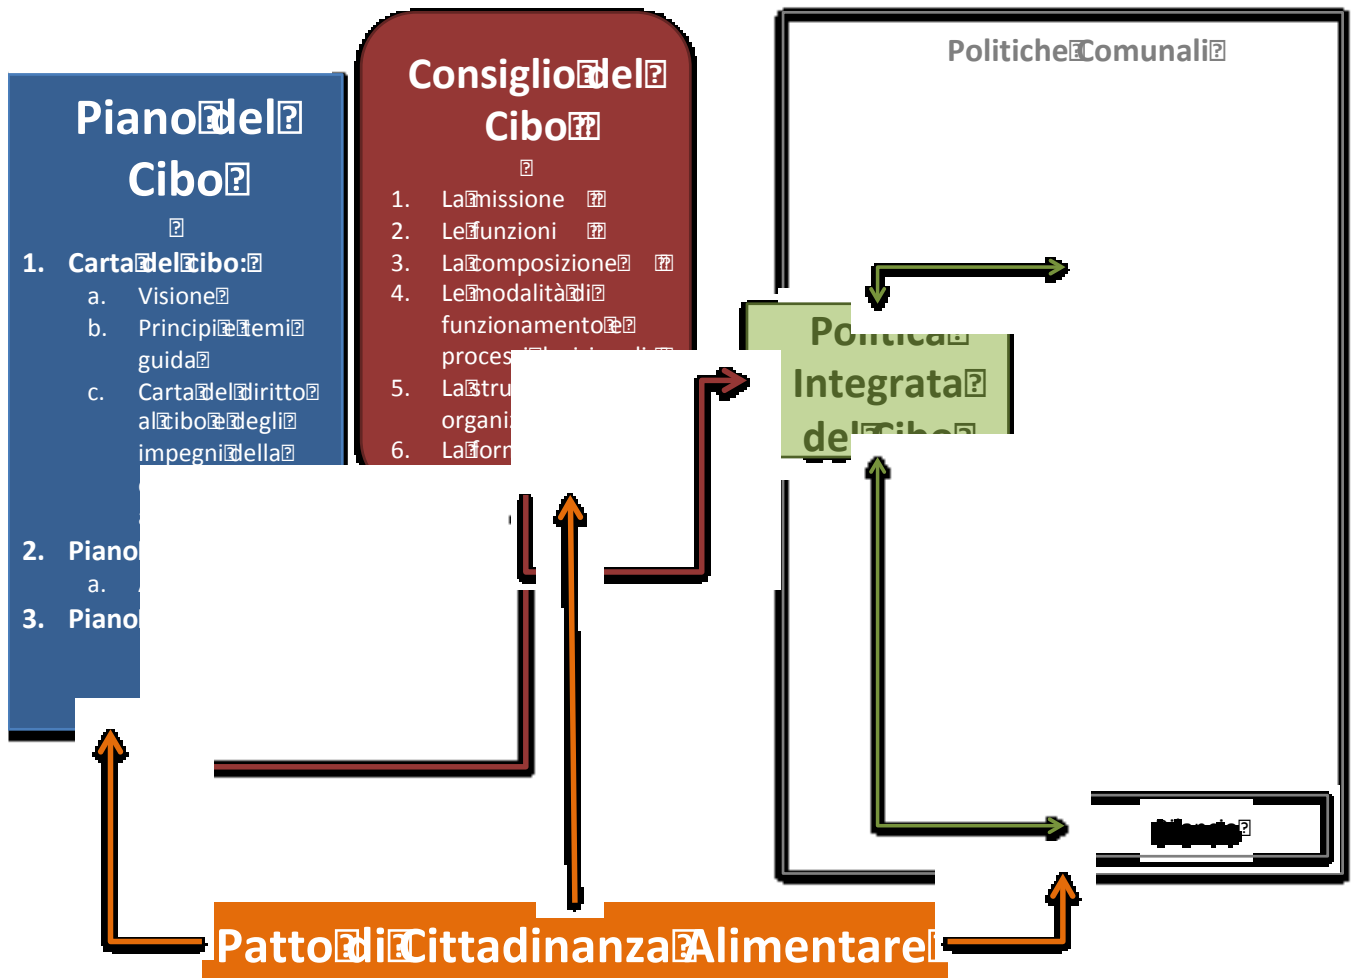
Piano del Cibo

1. Carta del cibo:
a. Visione
b. Principi e temi guida
c. Carta del diritto al cibo e degli impegni della

2. Piano
a.
3. Piano

Consiglio del Cibo

1. La missione
2. Le funzioni
3. La composizione
4. Le modalità di funzionamento e proces
5. La stru organi
6. La forn

Politiche Comunali

Politica Integrata del Cibo

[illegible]

Patto di Cittadinanza Alimentare